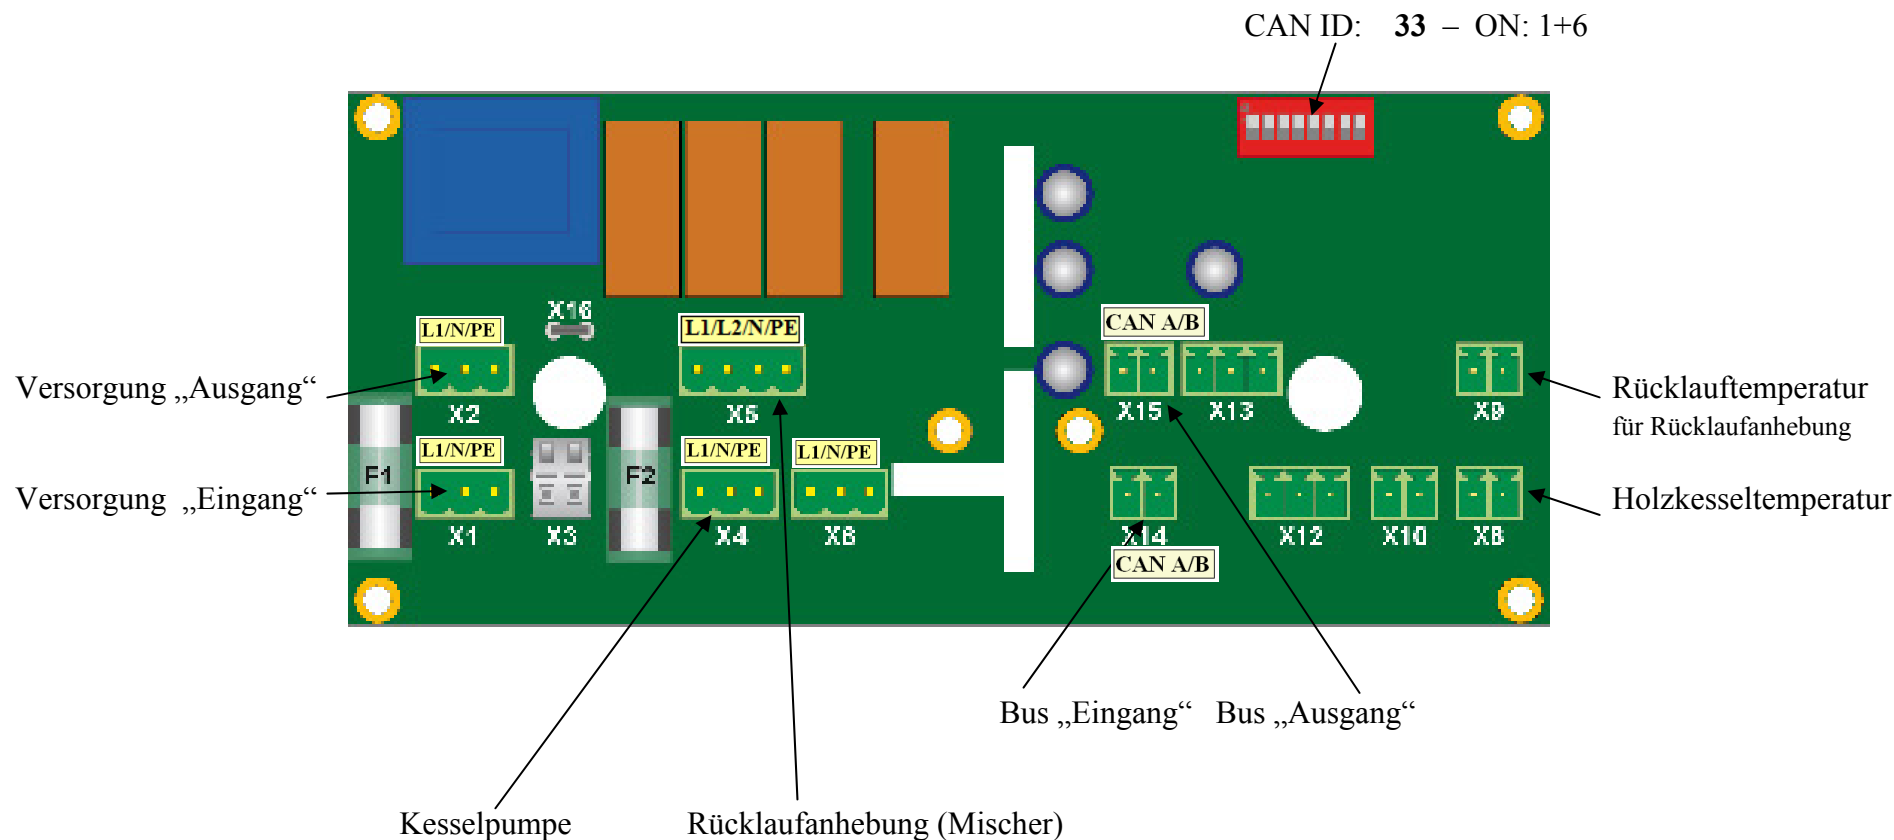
CAN ID: **33** – ON: 1+6

X16

L1/N/PE

L1/L2/N/PE

CAN A/B

Versorgung „Ausgang“

X2

X5

X15 X13

X9

Rücklauftemperatur
für Rücklaufanhebung

F1

L1/N/PE

F2

L1/N/PE

L1/N/PE

Versorgung „Eingang“

X1

X3

X4

X6

X14

X12

X10

X8

Holzkesseltemperatur

CAN A/B

Bus „Eingang“ Bus „Ausgang“

Kesselpumpe

Rücklaufanhebung (Mischer)